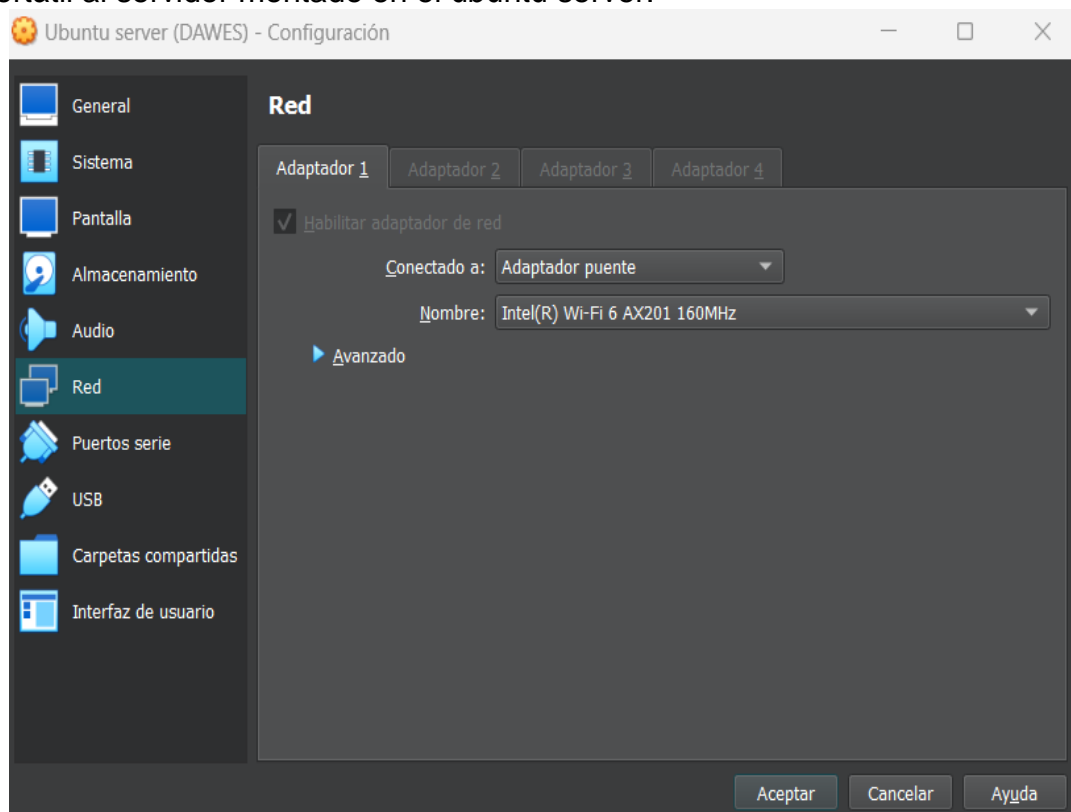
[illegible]
Ubuntu server (DAWES) - Configuración

General
Sistema
Pantalla
Almacenamiento
Audio
Red
Puertos serie
USB
Carpetas compartidas
Interfaz de usuario

Red

Adaptador 1 | Adaptador 2 | Adaptador 3 | Adaptador 4

Habilitar adaptador de red

Conectado a: Adaptador puente

Nombre: Intel(R) Wi-Fi 6 AX201 160MHz

Avanzado

Aceptar
Cancelar
Ayuda